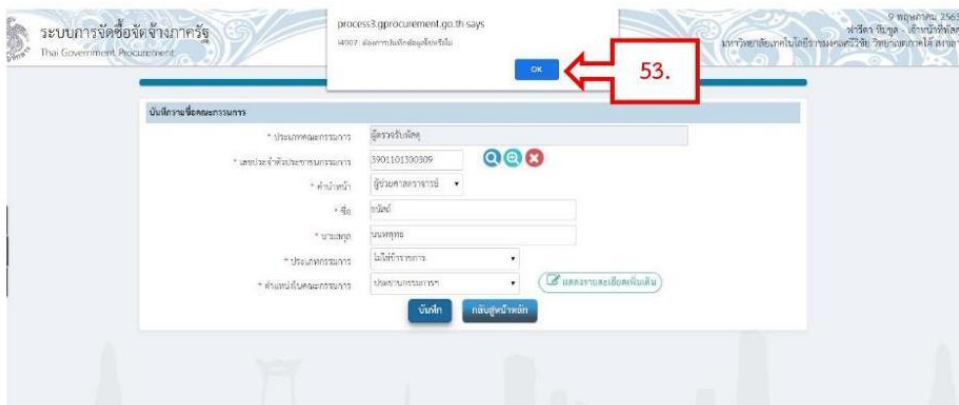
ระบบการจัดซื้อจัดจ้างภาครัฐ
Thai Government Procurement

process3.gprocurement.go.th says
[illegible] ต้องการบันทึกข้อมูลหรือไม่

OK

53.

9 พฤษภาคม 256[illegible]
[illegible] - เจ้าหน้าที่พัสดุ
มหาวิทยาลัยเทคโนโลยีราชมงคลศรีวิชัย วิทยาเขต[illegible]

บันทึกรายชื่อคณะกรรมการ

* ประเภทคณะกรรมการ ผู้ตรวจรับพัสดุ

* เลขประจำตัวประชาชนกรรมการ 3901101330309

* คำนำหน้า ผู้ช่วยศาสตราจารย์

* ชื่อ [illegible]

* นามสกุล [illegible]

* ประเภทกรรมการ ไม่ใช่ข้าราชการ

* ตำแหน่งในคณะกรรมการ ประธานกรรมการ

แสดงรายละเอียดเพิ่มเติม

บันทึก กลับสู่หน้าหลัก